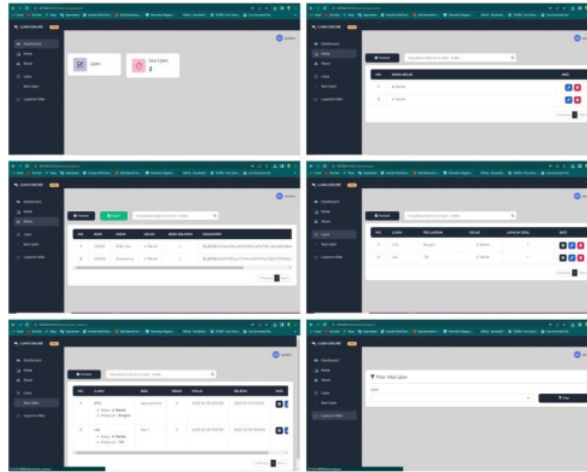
UJIAN ONLINE

Dashboard
Kelas
Siswa
Ujian
Soal Ujian
Laporan Nilai

Ujian
Soal Ujian
2

UJIAN ONLINE

Dashboard
Kelas
Siswa
Ujian
Soal Ujian
Laporan Nilai

+ Tambah

| NO | NAMA KELAS | AKSI |
|---|---|---|
| 1 | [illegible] | |
| 2 | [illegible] | |

UJIAN ONLINE

Dashboard
Kelas
Siswa
Ujian
Soal Ujian
Laporan Nilai

+ Tambah

| NO | NISN | NAMA | KELAS | JENIS KELAMIN | PASSWORD |
|---|---|---|---|---|---|
| 1 | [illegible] | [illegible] | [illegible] | L | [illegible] |
| 2 | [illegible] | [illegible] | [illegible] | L | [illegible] |

UJIAN ONLINE

Dashboard
Kelas
Siswa
Ujian
Soal Ujian
Laporan Nilai

+ Tambah

| NO | UJIAN | PELAJARAN | KELAS | JUMLAH SOAL | AKSI |
|---|---|---|---|---|---|
| 1 | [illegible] | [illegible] | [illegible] | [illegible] | |
| 2 | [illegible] | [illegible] | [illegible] | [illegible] | |

UJIAN ONLINE

Dashboard
Kelas
Siswa
Ujian
Soal Ujian
Laporan Nilai

+ Tambah

| NO | UJIAN | SESI | DURASI | MULAI | SELESAI | AKSI |
|---|---|---|---|---|---|---|
| 1 | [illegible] | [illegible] | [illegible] | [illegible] | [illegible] | |
| 2 | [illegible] | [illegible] | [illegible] | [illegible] | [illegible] | |

UJIAN ONLINE

Dashboard
Kelas
Siswa
Ujian
Soal Ujian
Laporan Nilai

Filter Nilai Ujian
Ujian
Filter